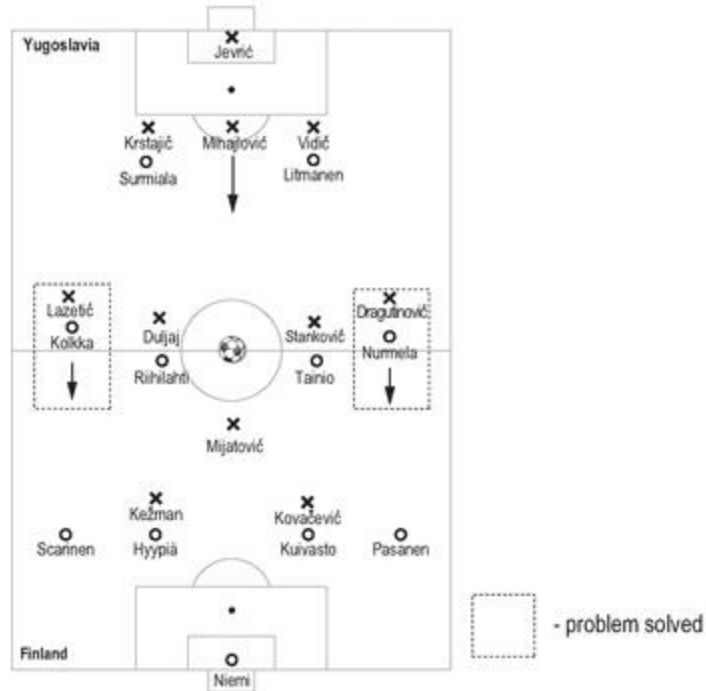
Yugoslavia

Jevrić

Krstajić
Mihajlović
Vidić
Surmiala
Litmanen

Lazetić
Kolkka
Duljaj
Rihilahti
Stanković
Tainio
Dragutinović
Nurmela

Mijatović

Kežman
Kovačević
Scannen
Hyypiä
Kuivasto
Pasanen

Finland
Niemi

- problem solved